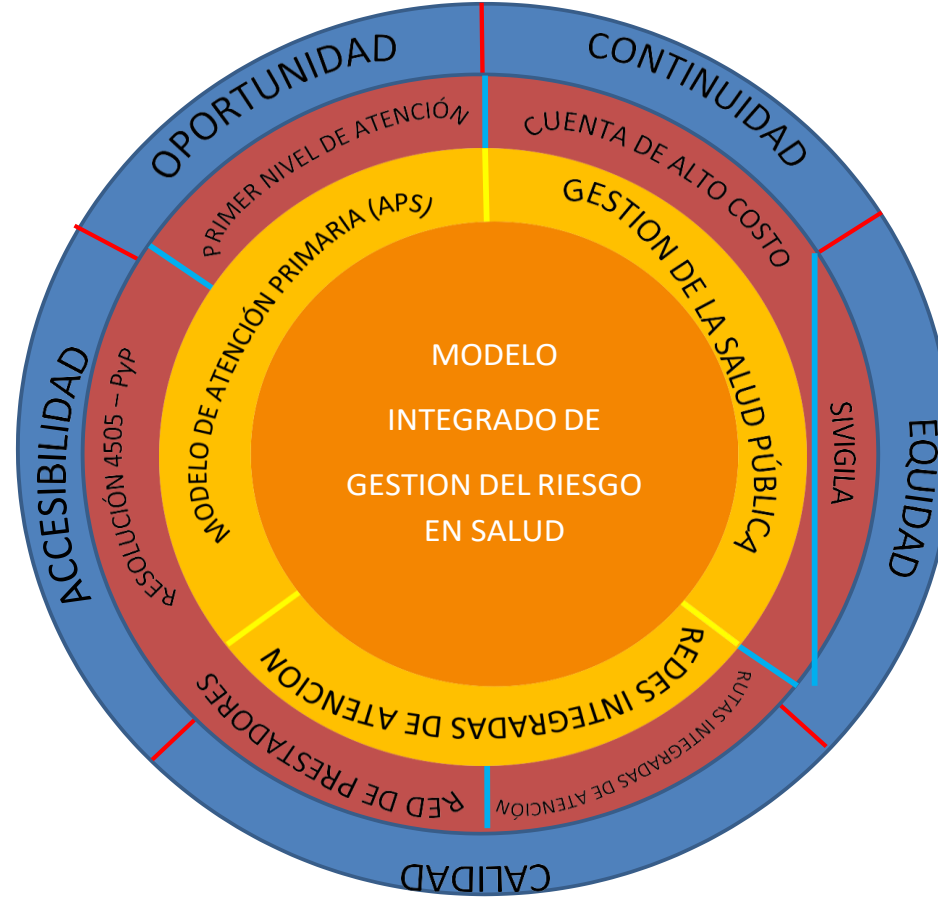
MODELO
INTEGRADO DE
GESTION DEL RIESGO
EN SALUD

MODELO DE ATENCIÓN PRIMARIA (APS)
GESTION DE LA SALUD PÚBLICA
REDES INTEGRADAS DE ATENCION

PRIMER NIVEL DE ATENCIÓN
CUENTA DE ALTO COSTO
SIVIGILA
RUTAS INTEGRADAS DE ATENCIÓN
RED DE PRESTADORES
RESOLUCIÓN 4505 – PyP

OPORTUNIDAD
CONTINUIDAD
EQUIDAD
CALIDAD
ACCESIBILIDAD